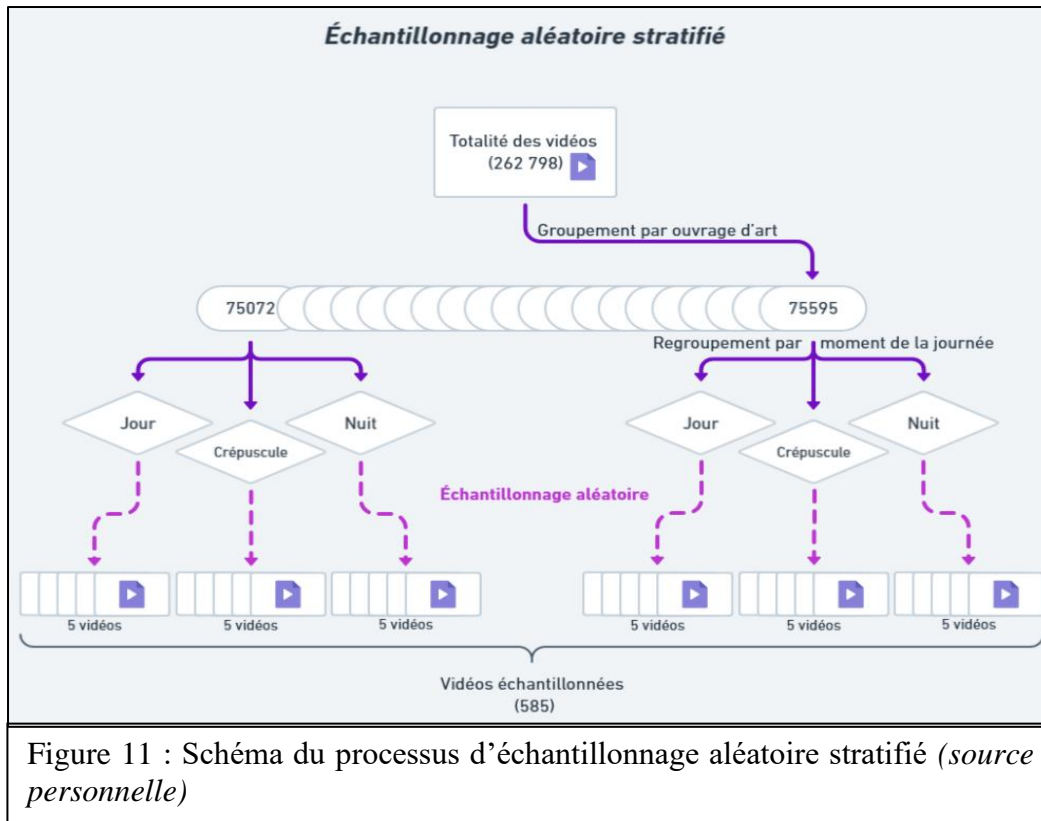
Échantillonnage aléatoire stratifié

Totalité des vidéos (262 798)

Groupement par ouvrage d'art

75072

75595

Regroupement par moment de la journée

Jour

Crépuscule

Nuit

Jour

Crépuscule

Nuit

Échantillonnage aléatoire

5 vidéos

5 vidéos

5 vidéos

5 vidéos

5 vidéos

5 vidéos

Vidéos échantillonnées (585)

Figure 11 : Schéma du processus d'échantillonnage aléatoire stratifié *(source personnelle)*